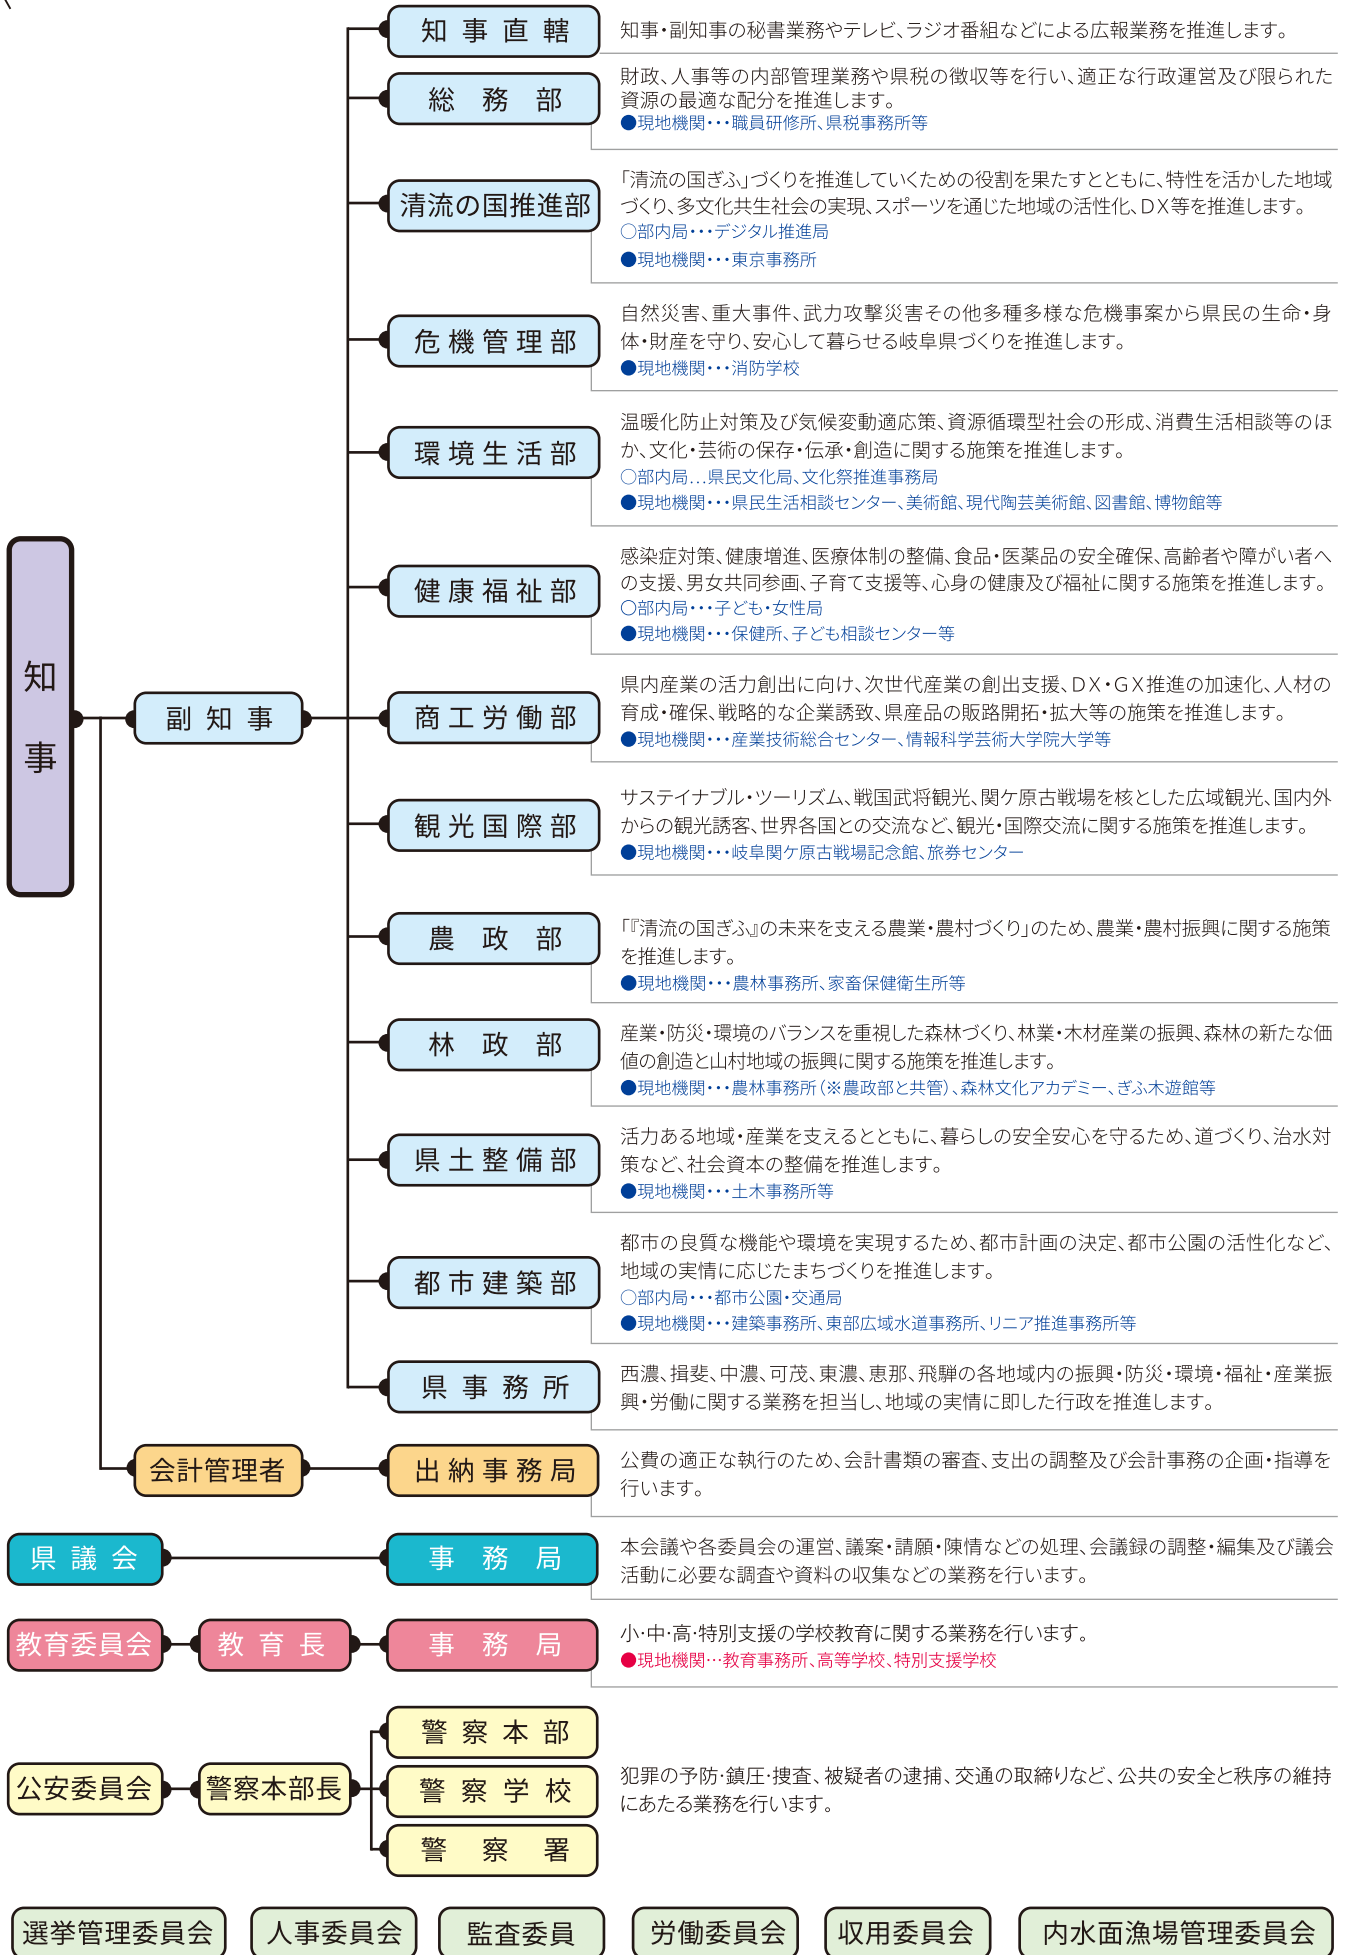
知事

副知事

知事直轄
知事・副知事の秘書業務やテレビ、ラジオ番組などによる広報業務を推進します。

総務部
財政、人事等の内部管理業務や県税の徴収等を行い、適正な行政運営及び限られた資源の最適な配分を推進します。
●現地機関・・・職員研修所、県税事務所等

清流の国推進部
「清流の国ぎふ」づくりを推進していくための役割を果たすとともに、特性を活かした地域づくり、多文化共生社会の実現、スポーツを通じた地域の活性化、DX等を推進します。
○部内局・・・デジタル推進局
●現地機関・・・東京事務所

危機管理部
自然災害、重大事件、武力攻撃災害その他多種多様な危機事案から県民の生命・身体・財産を守り、安心して暮らせる岐阜県づくりを推進します。
●現地機関・・・消防学校

環境生活部
温暖化防止対策及び気候変動適応策、資源循環型社会の形成、消費生活相談等のほか、文化・芸術の保存・伝承・創造に関する施策を推進します。
○部内局…県民文化局、文化祭推進事務局
●現地機関・・・県民生活相談センター、美術館、現代陶芸美術館、図書館、博物館等

健康福祉部
感染症対策、健康増進、医療体制の整備、食品・医薬品の安全確保、高齢者や障がい者への支援、男女共同参画、子育て支援等、心身の健康及び福祉に関する施策を推進します。
○部内局・・・子ども・女性局
●現地機関・・・保健所、子ども相談センター等

商工労働部
県内産業の活力創出に向け、次世代産業の創出支援、DX・GX推進の加速化、人材の育成・確保、戦略的な企業誘致、県産品の販路開拓・拡大等の施策を推進します。
●現地機関・・・産業技術総合センター、情報科学芸術大学院大学等

観光国際部
サステイナブル・ツーリズム、戦国武将観光、関ケ原古戦場を核とした広域観光、国内外からの観光誘客、世界各国との交流など、観光・国際交流に関する施策を推進します。
●現地機関・・・岐阜関ケ原古戦場記念館、旅券センター

農政部
「『清流の国ぎふ』の未来を支える農業・農村づくり」のため、農業・農村振興に関する施策を推進します。
●現地機関・・・農林事務所、家畜保健衛生所等

林政部
産業・防災・環境のバランスを重視した森林づくり、林業・木材産業の振興、森林の新たな価値の創造と山村地域の振興に関する施策を推進します。
●現地機関・・・農林事務所(※農政部と共管)、森林文化アカデミー、ぎふ木遊館等

県土整備部
活力ある地域・産業を支えるとともに、暮らしの安全安心を守るため、道づくり、治水対策など、社会資本の整備を推進します。
●現地機関・・・土木事務所等

都市建築部
都市の良質な機能や環境を実現するため、都市計画の決定、都市公園の活性化など、地域の実情に応じたまちづくりを推進します。
○部内局・・・都市公園・交通局
●現地機関・・・建築事務所、東部広域水道事務所、リニア推進事務所等

県事務所
西濃、揖斐、中濃、可茂、東濃、恵那、飛騨の各地域内の振興・防災・環境・福祉・産業振興・労働に関する業務を担当し、地域の実情に即した行政を推進します。

会計管理者
出納事務局
公費の適正な執行のため、会計書類の審査、支出の調整及び会計事務の企画・指導を行います。

県議会
事務局
本会議や各委員会の運営、議案・請願・陳情などの処理、会議録の調整・編集及び議会活動に必要な調査や資料の収集などの業務を行います。

教育委員会
教育長
事務局
小・中・高・特別支援の学校教育に関する業務を行います。
●現地機関…教育事務所、高等学校、特別支援学校

公安委員会
警察本部長
警察本部
警察学校
警察署
犯罪の予防・鎮圧・捜査、被疑者の逮捕、交通の取締りなど、公共の安全と秩序の維持にあたる業務を行います。

選挙管理委員会
人事委員会
監査委員
労働委員会
収用委員会
内水面漁場管理委員会